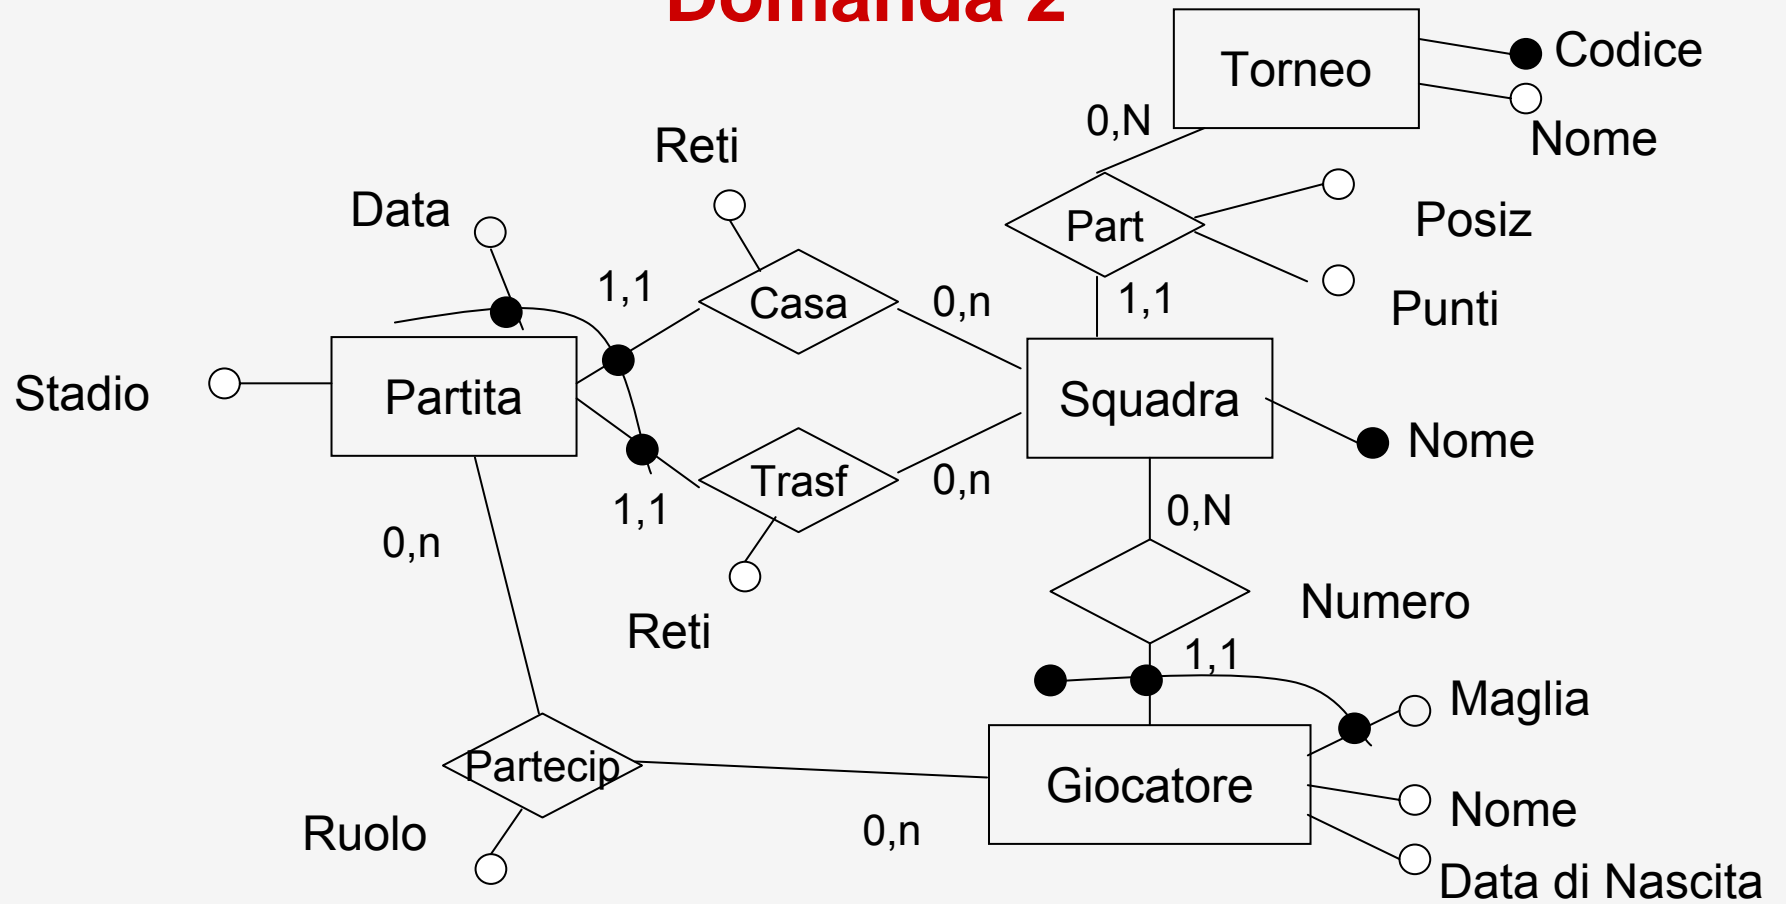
Domanda 2

Torneo
Codice
Nome
0,N
Reti
Part
Posiz
Data
Punti
1,1
Casa
0,n
1,1
Stadio
Partita
Squadra
Nome
Trasf
0,n
1,1
0,N
0,n
Numero
Reti
1,1
Maglia
Partecip
Giocatore
Nome
Ruolo
0,n
Data di Nascita